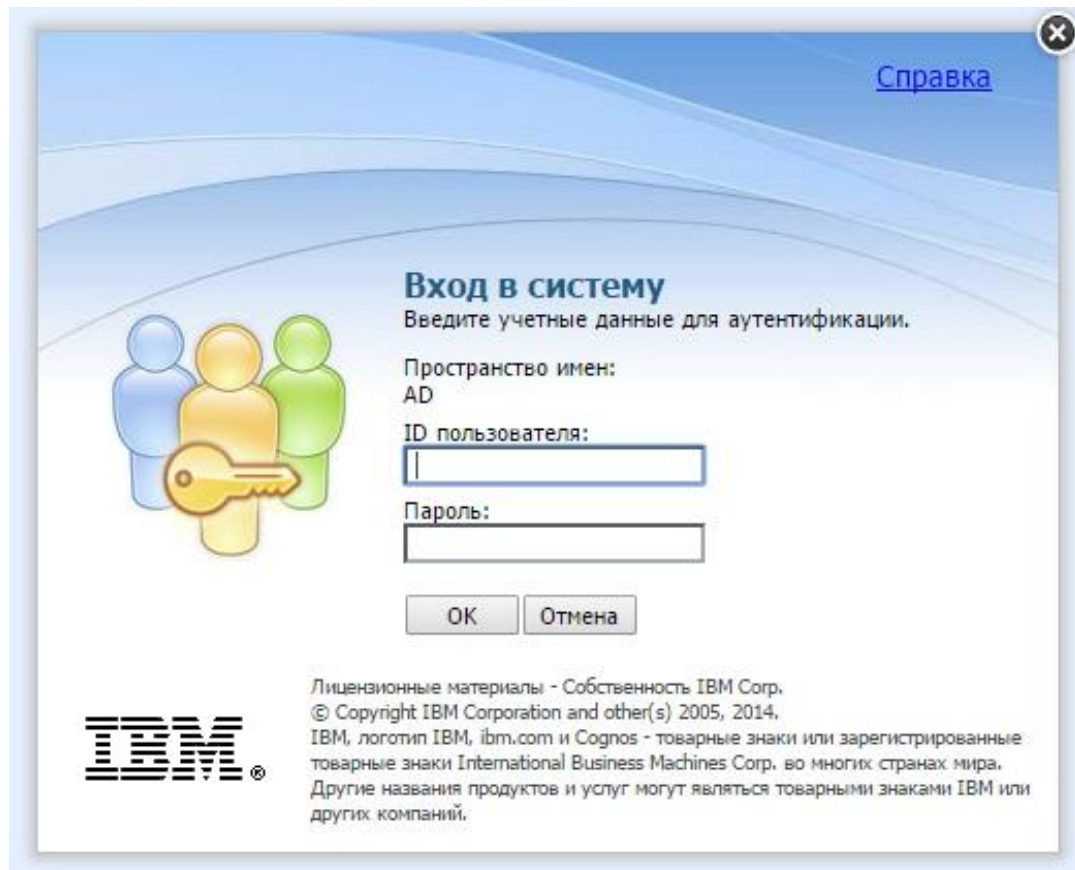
Справка

Вход в систему
Введите учетные данные для аутентификации.

Пространство имен:
AD

ID пользователя:

Пароль:

OK Отмена

IBM®

Лицензионные материалы - Собственность IBM Corp.
© Copyright IBM Corporation and other(s) 2005, 2014.
IBM, логотип IBM, ibm.com и Cognos - товарные знаки или зарегистрированные товарные знаки International Business Machines Corp. во многих странах мира. Другие названия продуктов и услуг могут являться товарными знаками IBM или других компаний.